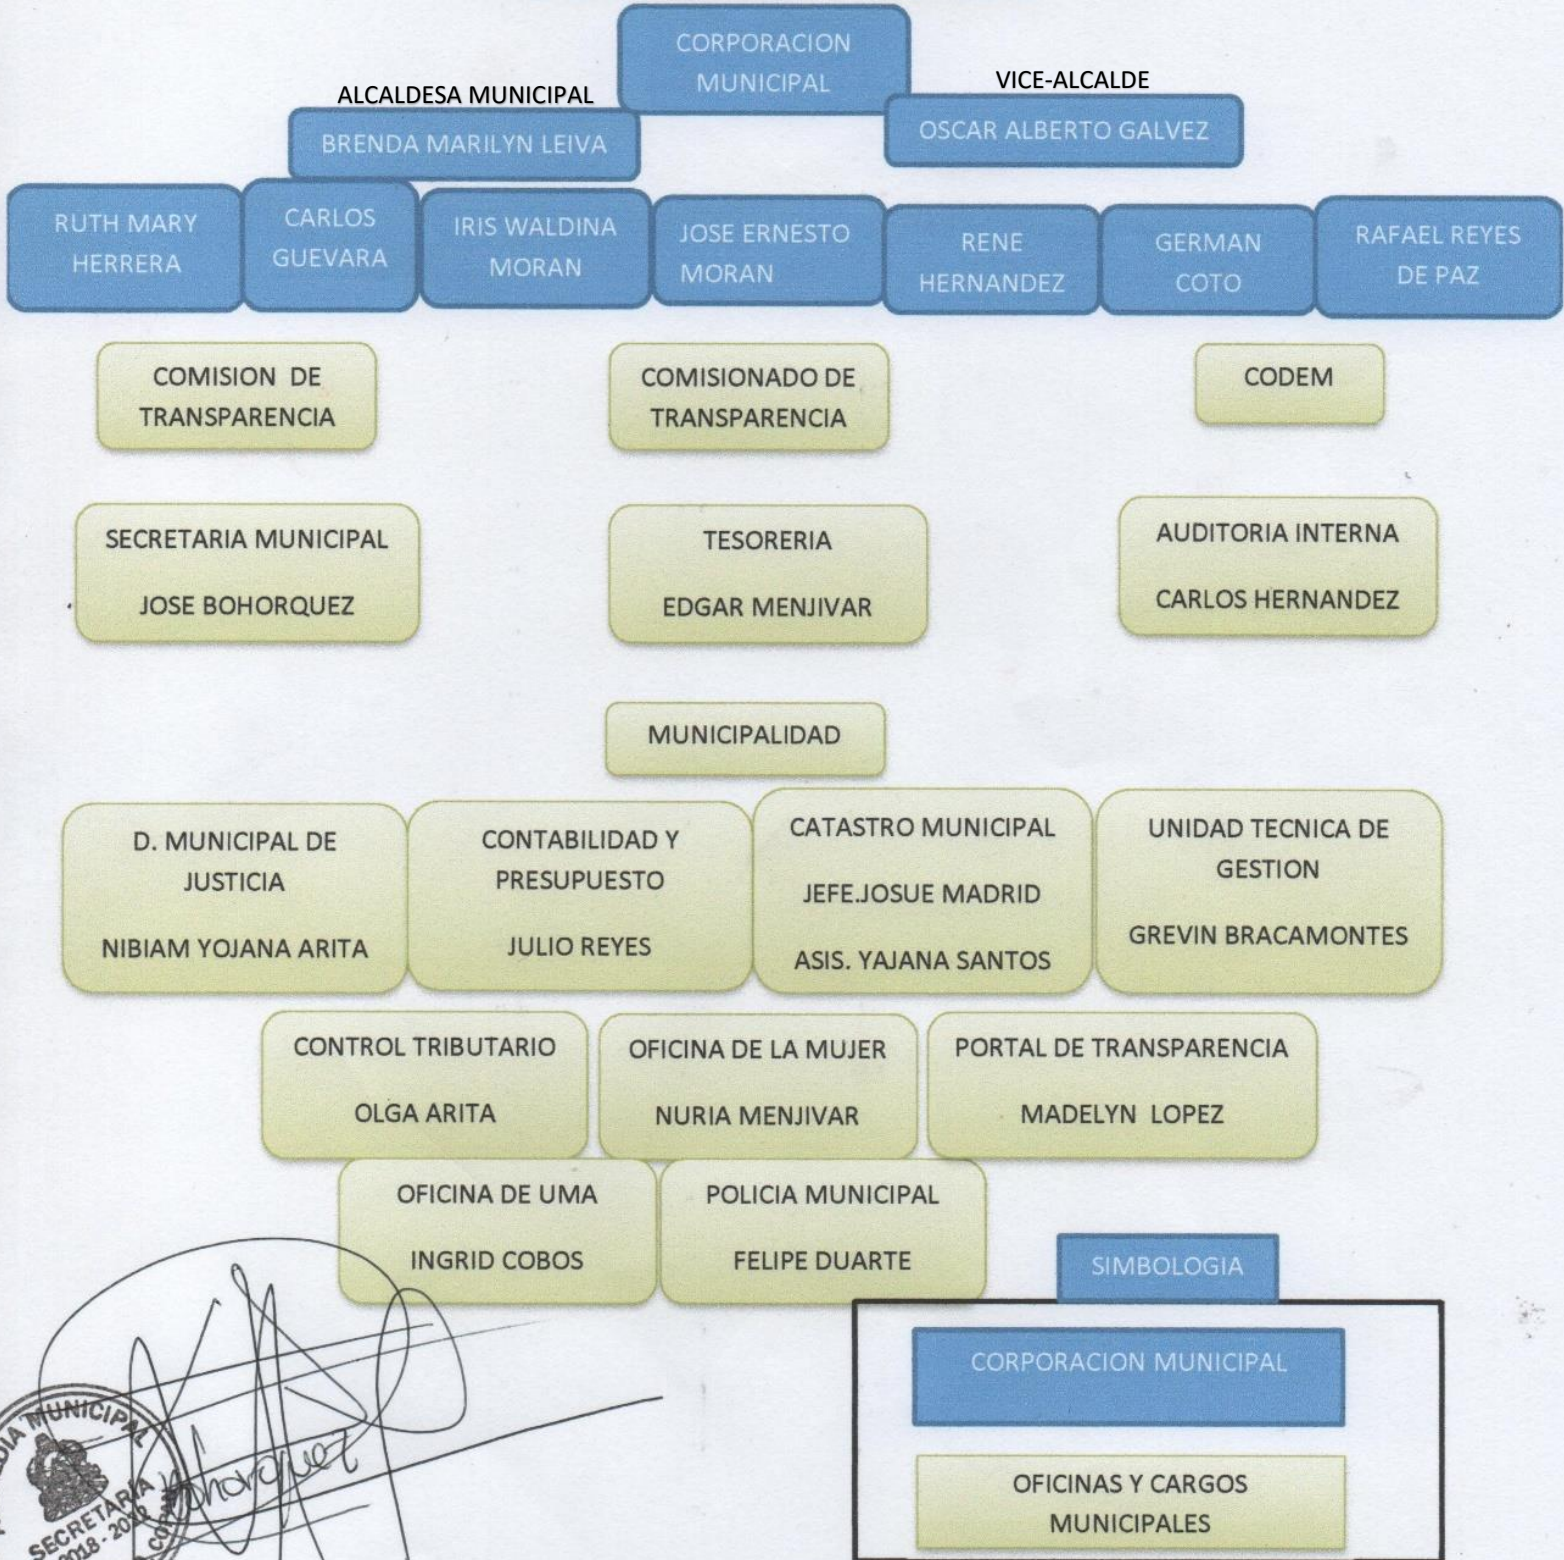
CORPORACION MUNICIPAL

ALCALDESA MUNICIPAL

BRENDA MARILYN LEIVA

VICE-ALCALDE

OSCAR ALBERTO GALVEZ

RUTH MARY HERRERA

CARLOS GUEVARA

IRIS WALDINA MORAN

JOSE ERNESTO MORAN

RENE HERNANDEZ

GERMAN COTO

RAFAEL REYES DE PAZ

COMISION DE TRANSPARENCIA

COMISIONADO DE TRANSPARENCIA

CODEM

SECRETARIA MUNICIPAL

JOSE BOHORQUEZ

TESORERIA

EDGAR MENJIVAR

AUDITORIA INTERNA

CARLOS HERNANDEZ

MUNICIPALIDAD

D. MUNICIPAL DE JUSTICIA

NIBIAM YOJANA ARITA

CONTABILIDAD Y PRESUPUESTO

JULIO REYES

CATASTRO MUNICIPAL

JEFE.JOSUE MADRID

ASIS. YAJANA SANTOS

UNIDAD TECNICA DE GESTION

GREVIN BRACAMONTES

CONTROL TRIBUTARIO

OLGA ARITA

OFICINA DE LA MUJER

NURIA MENJIVAR

PORTAL DE TRANSPARENCIA

MADELYN LOPEZ

OFICINA DE UMA

INGRID COBOS

POLICIA MUNICIPAL

FELIPE DUARTE

SIMBOLOGIA

CORPORACION MUNICIPAL

OFICINAS Y CARGOS MUNICIPALES

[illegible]DIA MUNICIPAL SECRETARIA 2018 - 20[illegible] CO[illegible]

Bohorquez